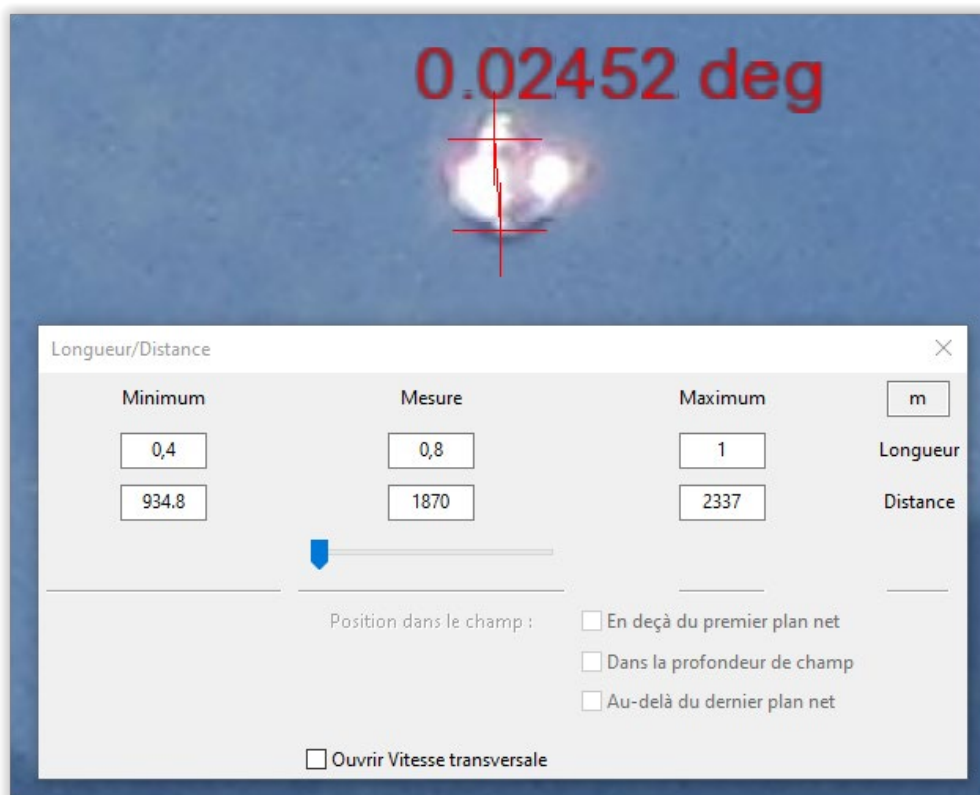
0.02452 deg

Longueur/Distance

| Minimum | Mesure | Maximum | m |
|---|---|---|---|
| 0,4 | 0,8 | 1 | Longueur |
| 934.8 | 1870 | 2337 | Distance |

Position dans le champ :

En deçà du premier plan net

Dans la profondeur de champ

Au-delà du dernier plan net

Ouvrir Vitesse transversale